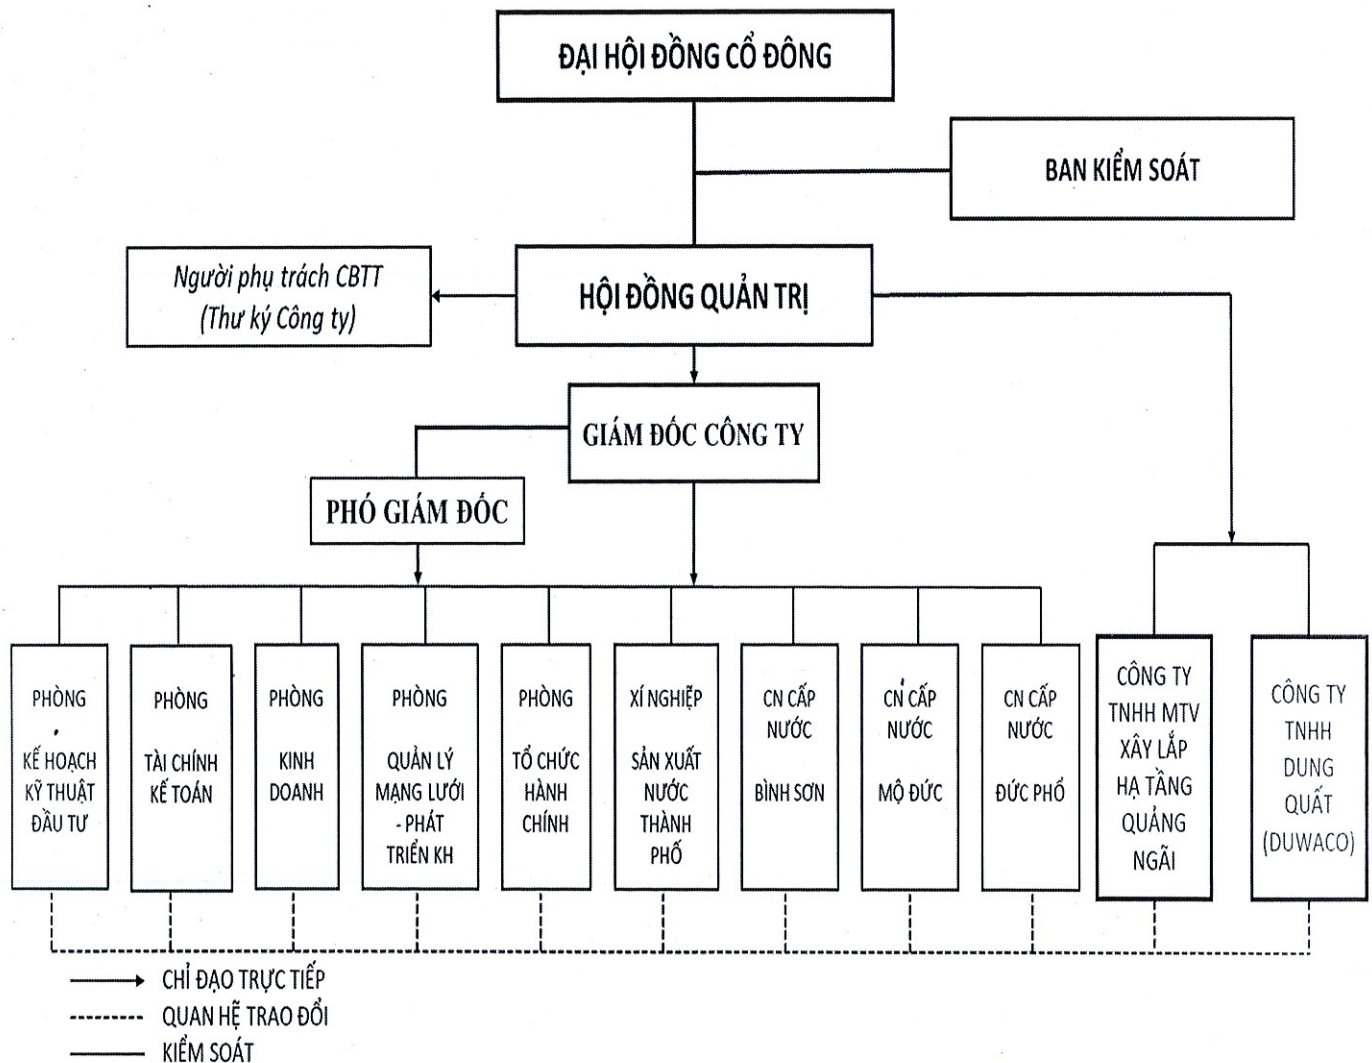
ĐẠI HỘI ĐỒNG CỔ ĐÔNG

BAN KIỂM SOÁT

Người phụ trách CBTT
(Thư ký Công ty)

HỘI ĐỒNG QUẢN TRỊ

GIÁM ĐỐC CÔNG TY

PHÓ GIÁM ĐỐC

PHÒNG KẾ HOẠCH KỸ THUẬT ĐẦU TƯ

PHÒNG TÀI CHÍNH KẾ TOÁN

PHÒNG KINH DOANH

PHÒNG QUẢN LÝ MẠNG LƯỚI - PHÁT TRIỂN KH

PHÒNG TỔ CHỨC HÀNH CHÍNH

XÍ NGHIỆP SẢN XUẤT NƯỚC THÀNH PHỐ

CN CẤP NƯỚC BÌNH SƠN

CN CẤP NƯỚC MỘ ĐỨC

CN CẤP NƯỚC ĐỨC PHỔ

CÔNG TY TNHH MTV XÂY LẮP HẠ TẦNG QUẢNG NGÃI

CÔNG TY TNHH DUNG QUẤT (DUWACO)

CHỈ ĐẠO TRỰC TIẾP
QUAN HỆ TRAO ĐỔI
KIỂM SOÁT